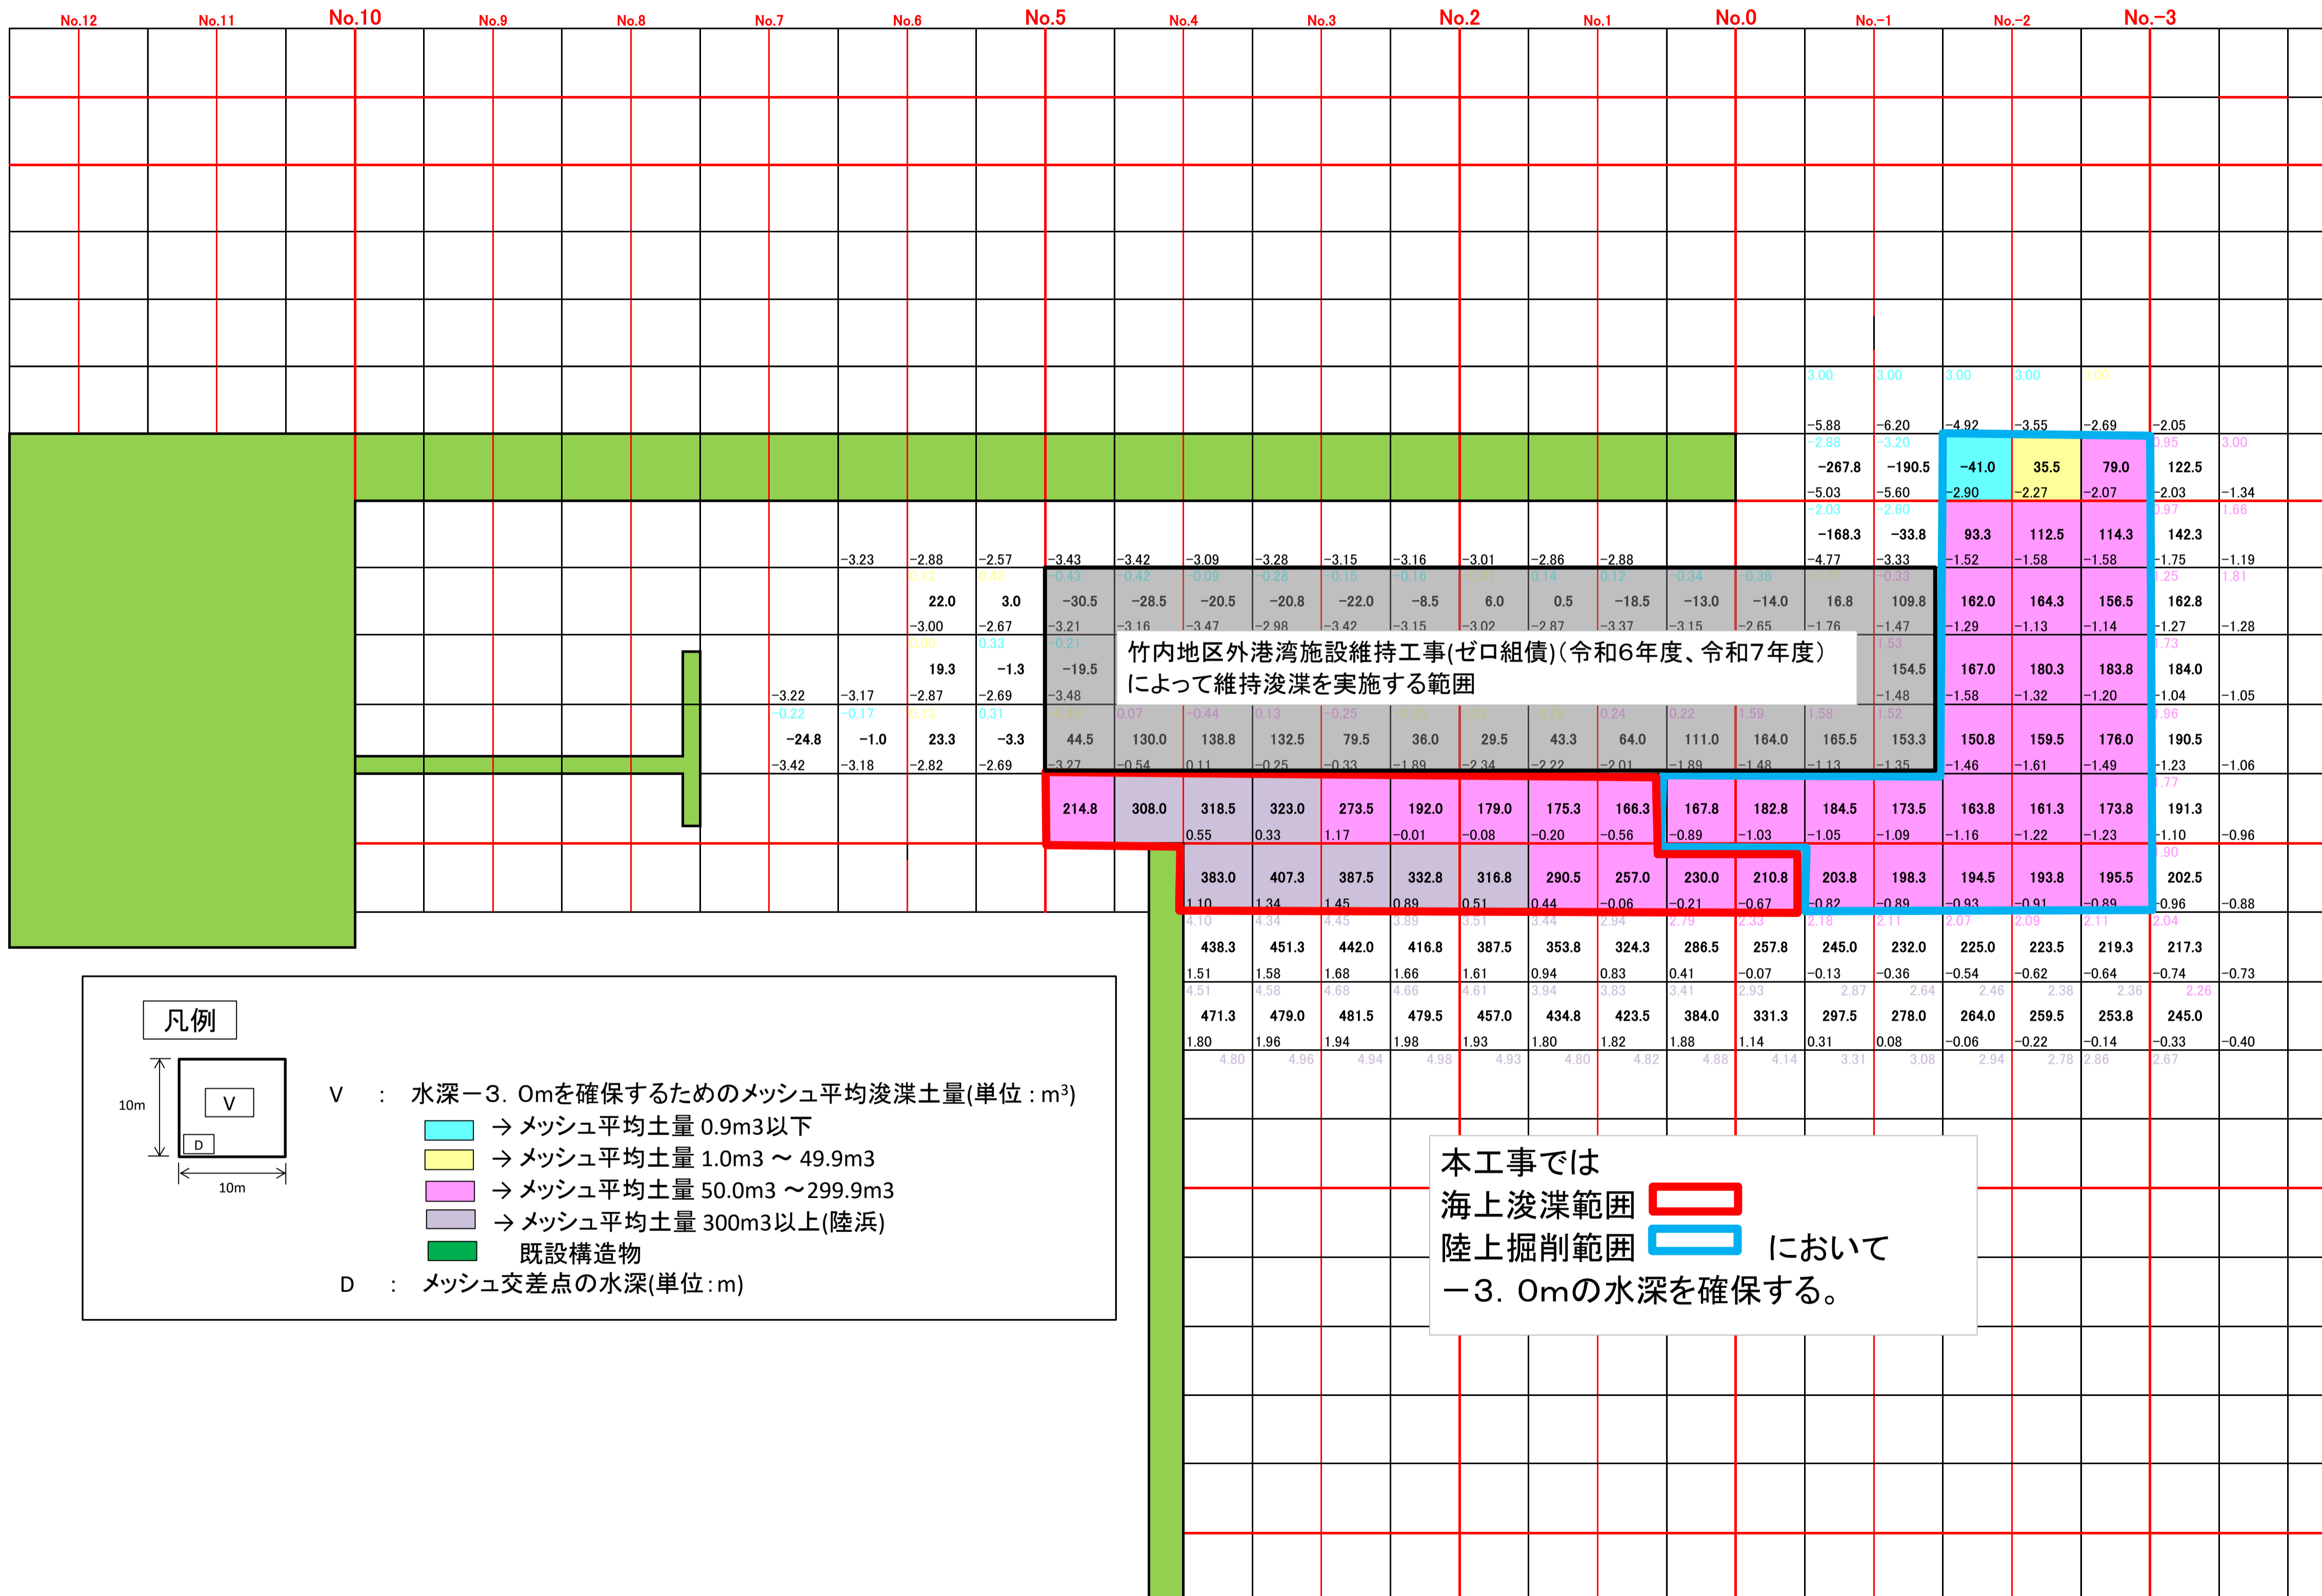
No.12 No.11 No.10 No.9 No.8 No.7 No.6 No.5 No.4 No.3 No.2 No.1 No.0 No.−1 No.−2 No.−3

3.00 3.00 3.00 3.00 3.00

−5.88 −6.20 −4.92 −3.55 −2.69 −2.05
−2.88 −3.20 0.95 3.00
−267.8 −190.5 −41.0 35.5 79.0 122.5
−5.03 −5.60 −2.90 −2.27 −2.07 −2.03 −1.34
−2.03 −2.60 0.97 1.66
−168.3 −33.8 93.3 112.5 114.3 142.3
−3.23 −2.88 −2.57 −3.43 −3.42 −3.09 −3.28 −3.15 −3.16 −3.01 −2.86 −2.88 −4.77 −3.33 −1.52 −1.58 −1.58 −1.75 −1.19
0.12 0.43 −0.43 −0.42 −0.09 −0.28 −0.15 −0.16 0.14 0.12 −0.34 −0.38 −0.33 1.25 1.81
22.0 3.0 −30.5 −28.5 −20.5 −20.8 −22.0 −8.5 6.0 0.5 −18.5 −13.0 −14.0 16.8 109.8 162.0 164.3 156.5 162.8
−3.00 −2.67 −3.21 −3.16 −3.47 −2.98 −3.42 −3.15 −3.02 −2.87 −3.37 −3.15 −2.65 −1.76 −1.47 −1.29 −1.13 −1.14 −1.27 −1.28
0.00 0.33 −0.21 1.53 1.73
19.3 −1.3 −19.5 154.5 167.0 180.3 183.8 184.0
−3.22 −3.17 −2.87 −2.69 −3.48 −1.48 −1.58 −1.32 −1.20 −1.04 −1.05
−0.22 −0.17 0.13 0.31 0.07 −0.44 0.13 −0.25 0.24 0.22 1.59 1.58 1.52 1.96
−24.8 −1.0 23.3 −3.3 44.5 130.0 138.8 132.5 79.5 36.0 29.5 43.3 64.0 111.0 164.0 165.5 153.3 150.8 159.5 176.0 190.5
−3.42 −3.18 −2.82 −2.69 −3.27 −0.54 0.11 −0.25 −0.33 −1.89 −2.34 −2.22 −2.01 −1.89 −1.48 −1.13 −1.35 −1.46 −1.61 −1.49 −1.23 −1.06

竹内地区外港湾施設維持工事(ゼロ組債)(令和6年度、令和7年度)によって維持浚渫を実施する範囲

1.77
214.8 308.0 318.5 323.0 273.5 192.0 179.0 175.3 166.3 167.8 182.8 184.5 173.5 163.8 161.3 173.8 191.3
0.55 0.33 1.17 −0.01 −0.08 −0.20 −0.56 −0.89 −1.03 −1.05 −1.09 −1.16 −1.22 −1.23 −1.10 −0.96
1.90
383.0 407.3 387.5 332.8 316.8 290.5 257.0 230.0 210.8 203.8 198.3 194.5 193.8 195.5 202.5
1.10 1.34 1.45 0.89 0.51 0.44 −0.06 −0.21 −0.67 −0.82 −0.89 −0.93 −0.91 −0.89 −0.96 −0.88
4.10 4.34 4.45 3.89 3.51 3.44 2.94 2.79 2.33 2.18 2.11 2.07 2.09 2.11 2.04
438.3 451.3 442.0 416.8 387.5 353.8 324.3 286.5 257.8 245.0 232.0 225.0 223.5 219.3 217.3
1.51 1.58 1.68 1.66 1.61 0.94 0.83 0.41 −0.07 −0.13 −0.36 −0.54 −0.62 −0.64 −0.74 −0.73
4.51 4.58 4.68 4.66 4.61 3.94 3.83 3.41 2.93 2.87 2.64 2.46 2.38 2.36 2.26
471.3 479.0 481.5 479.5 457.0 434.8 423.5 384.0 331.3 297.5 278.0 264.0 259.5 253.8 245.0
1.80 1.96 1.94 1.98 1.93 1.80 1.82 1.88 1.14 0.31 0.08 −0.06 −0.22 −0.14 −0.33 −0.40
4.80 4.96 4.94 4.98 4.93 4.80 4.82 4.88 4.14 3.31 3.08 2.94 2.78 2.86 2.67

凡例
10m
V
D
10m
V ： 水深−3. 0mを確保するためのメッシュ平均浚渫土量(単位 : m$^3$)
→ メッシュ平均土量 0.9m3以下
→ メッシュ平均土量 1.0m3 〜 49.9m3
→ メッシュ平均土量 50.0m3 〜299.9m3
→ メッシュ平均土量 300m3以上(陸浜)
既設構造物
D ： メッシュ交差点の水深(単位 : m)

本工事では
海上浚渫範囲
陸上掘削範囲 において
−3. 0mの水深を確保する。